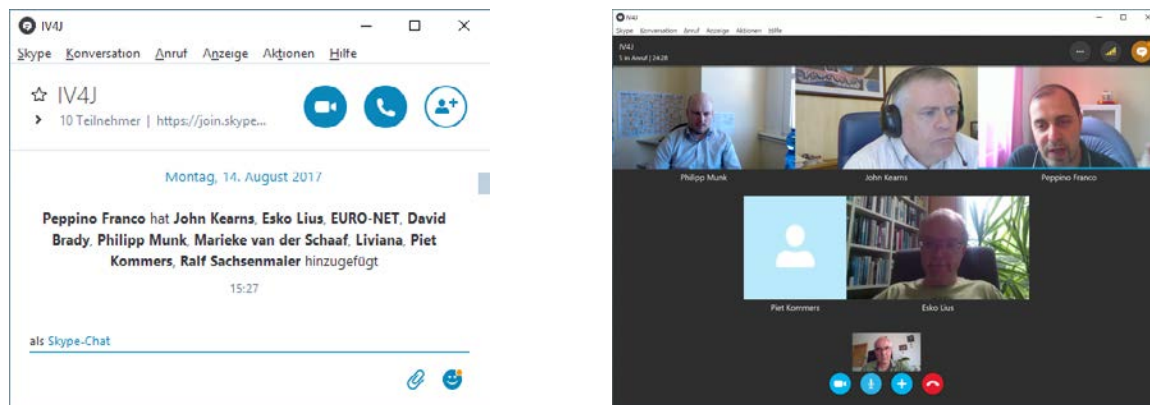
IV4J

Skype Konversation Anruf Anzeige Aktionen Hilfe

☆ IV4J

› 10 Teilnehmer | https://join.skype...

Montag, 14. August 2017

**Peppino Franco** hat **John Kearns**, **Esko Lius**, **EURO-NET**, **David Brady**, **Philipp Munk**, **Marieke van der Schaaf**, **Liviana**, **Piet Kommers**, **Ralf Sachsenmaler** hinzugefügt

15:27

als Skype-Chat

IV4J

Skype Konversation Anruf Anzeige Aktionen Hilfe

IV4J

5 in Anruf | 24:28

Philipp Munk

John Kearns

Peppino Franco

Piet Kommers

Esko Lius